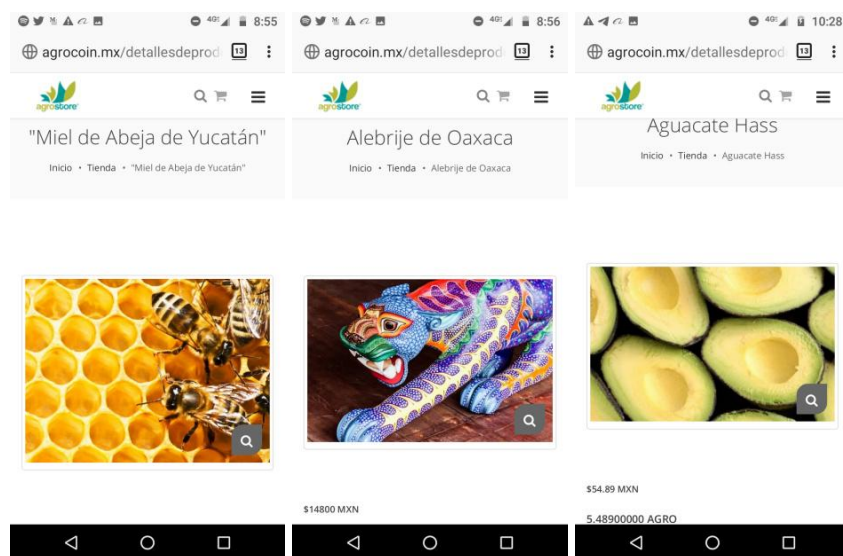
4G 8:55
agrocoin.mx/detallesdeprod 13
agrostore
"Miel de Abeja de Yucatán"
Inicio • Tienda • "Miel de Abeja de Yucatán"

4G 8:56
agrocoin.mx/detallesdeprod 13
agrostore
Alebrije de Oaxaca
Inicio • Tienda • Alebrije de Oaxaca

$14800 MXN

4G 10:28
agrocoin.mx/detallesdeprod 13
agrostore
Aguacate Hass
Inicio • Tienda • Aguacate Hass

$54.89 MXN
5.48900000 AGRO